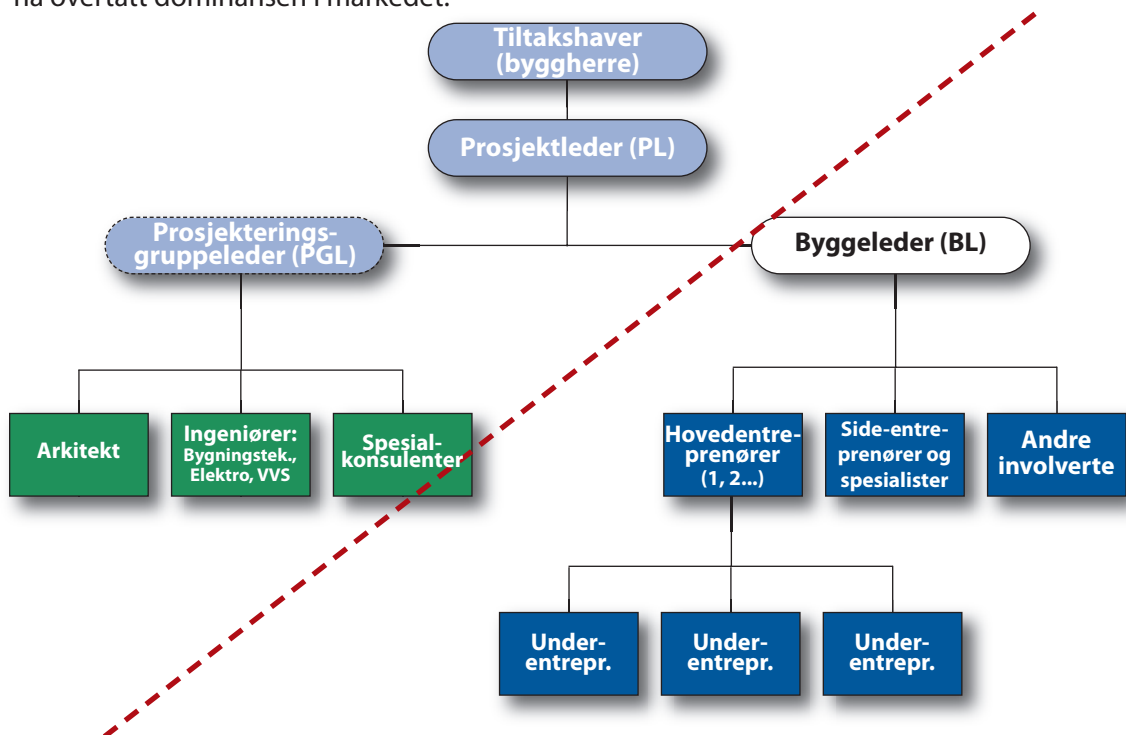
ha overtatt dominansen i markedet.

Tiltakshaver (byggherre)

Prosjektleder (PL)

Prosjekteringsgruppeleder (PGL)

Byggeleder (BL)

Arkitekt

Ingeniører: Bygningstek., Elektro, VVS

Spesialkonsulenter

Hovedentreprenører (1, 2...)

Side-entreprenører og spesialister

Andre involverte

Underentrepr.

Underentrepr.

Underentrepr.